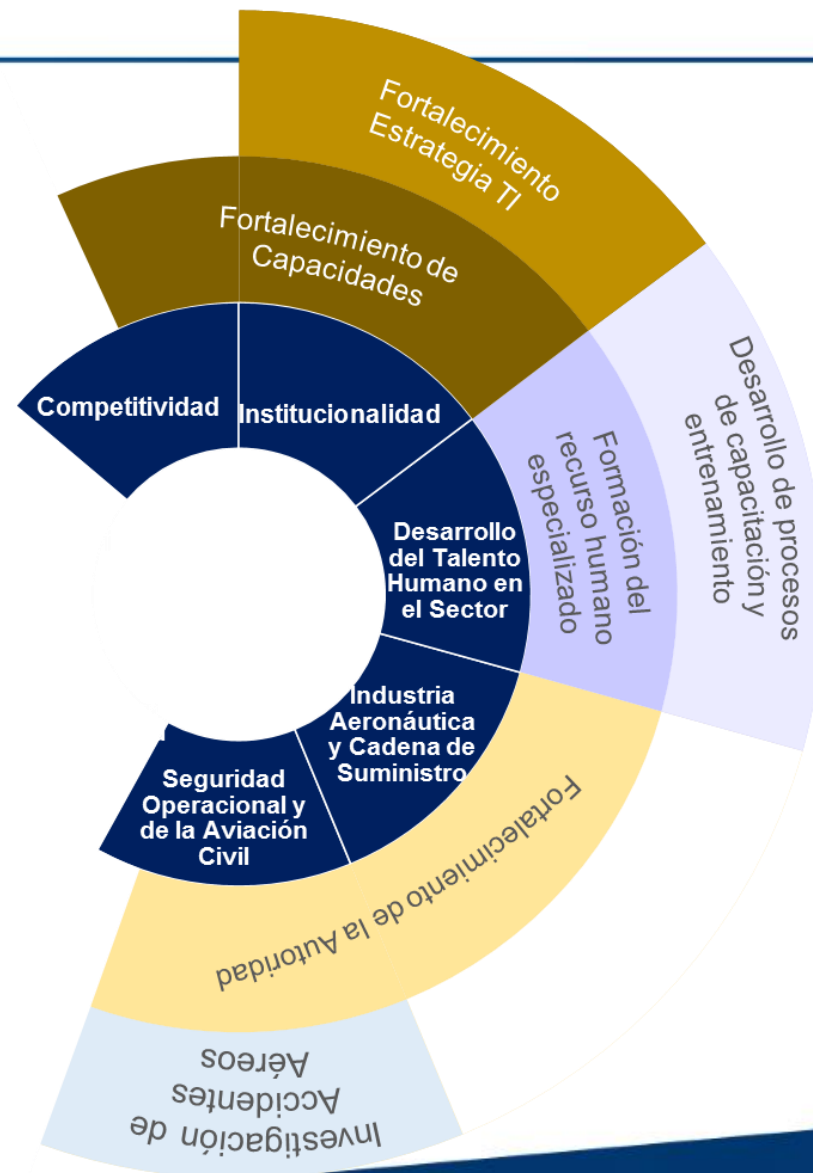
Fortalecimiento Estrategia TI

Fortalecimiento de Capacidades

Competitividad

Institucionalidad

Desarrollo del Talento Humano en el Sector

Formación del recurso humano especializado

Desarrollo de procesos de capacitación y entrenamiento

Industria Aeronáutica y Cadena de Suministro

Seguridad Operacional y de la Aviación Civil

Fortalecimiento de la Autoridad

Investigación de Accidentes Aéreos